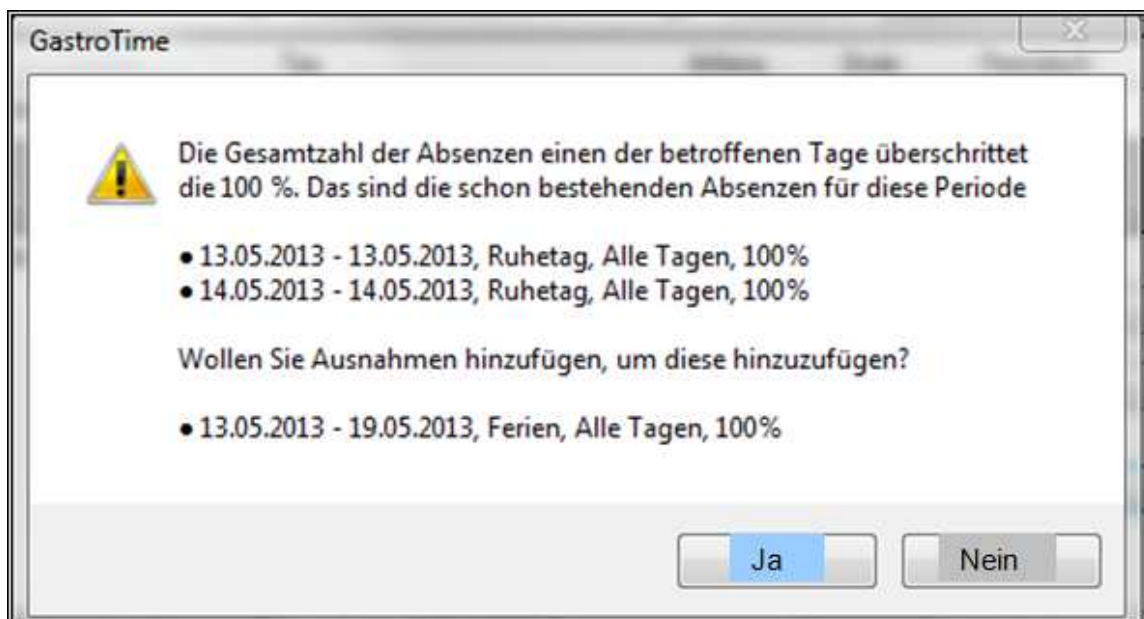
GastroTime

Die Gesamtzahl der Absenzen einen der betroffenen Tage überschrittet die 100 %. Das sind die schon bestehenden Absenzen für diese Periode

• 13.05.2013 - 13.05.2013, Ruhetag, Alle Tagen, 100%
• 14.05.2013 - 14.05.2013, Ruhetag, Alle Tagen, 100%

Wollen Sie Ausnahmen hinzufügen, um diese hinzuzufügen?

• 13.05.2013 - 19.05.2013, Ferien, Alle Tagen, 100%

Ja

Nein